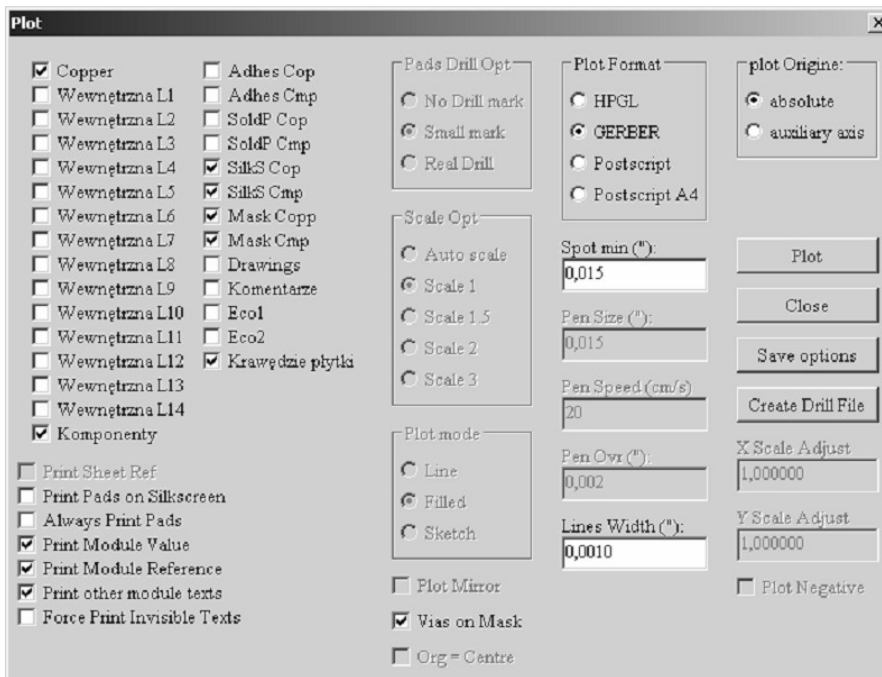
Plot

Copper
Wewnętrzna L1
Wewnętrzna L2
Wewnętrzna L3
Wewnętrzna L4
Wewnętrzna L5
Wewnętrzna L6
Wewnętrzna L7
Wewnętrzna L8
Wewnętrzna L9
Wewnętrzna L10
Wewnętrzna L11
Wewnętrzna L12
Wewnętrzna L13
Wewnętrzna L14
Komponenty

Adhes Cop
Adhes Cmp
SoldP Cop
SoldP Cmp
SilkS Cop
SilkS Cmp
Mask Copp
Mask Cmp
Drawings
Komentarze
Eco1
Eco2
Krawędzie płytki

Print Sheet Ref
Print Pads on Silkscreen
Always Print Pads
Print Module Value
Print Module Reference
Print other module texts
Force Print Invisible Texts

Pads Drill Opt
No Drill mark
Small mark
Real Drill

Scale Opt
Auto scale
Scale 1
Scale 1.5
Scale 2
Scale 3

Plot mode
Line
Filled
Sketch

Plot Mirror
Vias on Mask
Org = Centre

Plot Format
HPGL
GERBER
Postscript
Postscript A4

Spot min ("):
0,015
Pen Size ("):
0,015
Pen Speed (cm/s)
20
Pen Ovr ("):
0,002
Lines Width ("):
0,0010

plot Origine:
absolute
auxiliary axis

Plot
Close
Save options
Create Drill File
X Scale Adjust
1,000000
Y Scale Adjust
1,000000
Plot Negative